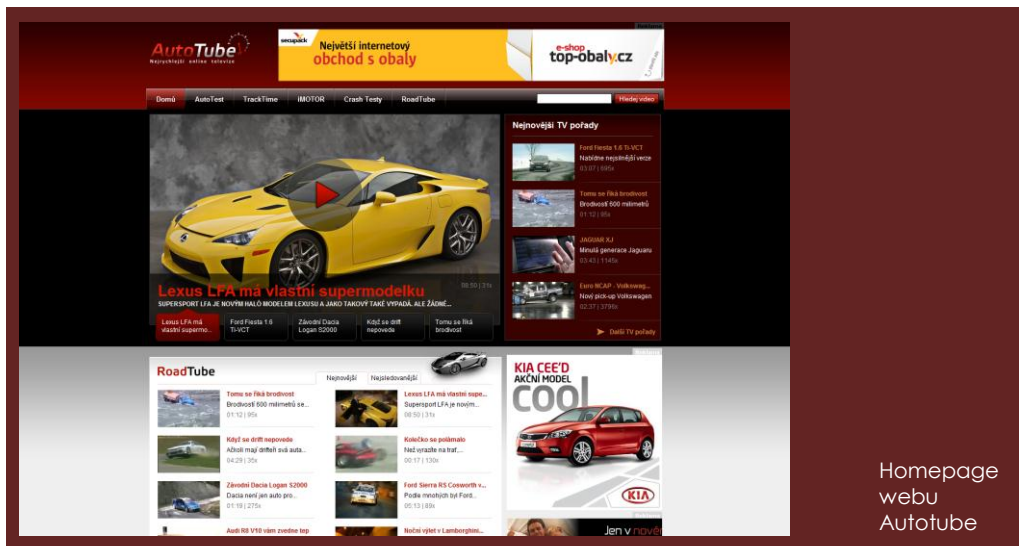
AutoTube
Nejrychlejší online televize

secupack
Největší internetový obchod s obaly
e-shop top-obaly.cz

Domů
AutoTest
TrackTime
iMOTOR
Crash Testy
RoadTube
Hledej video

Lexus LFA má vlastní supermodelku
SUPERSPORT LFA JE NOVÝM HALÓ MODELEM LEXUSU A JAKO TAKOVÝ TAKÉ VYPADÁ. ALE ŽÁDNÉ...
08:50 | 31x

Lexus LFA má vlastní supermo...
Ford Fiesta 1.6 Ti-VCT
Závodní Dacia Logan S2000
Když se drift nepovede
Tomu se říká brodivost

Nejnovější TV pořady
Ford Fiesta 1.6 Ti-VCT
Nabídne nejsilnější verze
03:07 | 685x
Tomu se říká brodivost
Brodivost 600 milimetrů
01:12 | 95x
JAGUAR XJ
Minulá generace Jaguaru
03:43 | 1145x
Euro NCAP - Volkswag...
Nový pick-up Volkswagen
02:37 | 3795x
Další TV pořady

RoadTube
Nejnovější
Nejsledovanější

Tomu se říká brodivost
Brodivost 600 milimetrů se...
01:12 | 95x
Lexus LFA má vlastní supe...
Supersport LFA je novým...
08:50 | 31x
Když se drift nepovede
Ačkoli mají drifteři svá auta...
04:29 | 35x
Kolečko se polámalo
Než vyrazíte na trať,...
00:17 | 130x
Závodní Dacia Logan S2000
Dacia není jen auto pro...
01:19 | 275x
Ford Sierra RS Cosworth v...
Podle mnohých byl Ford...
05:13 | 89x
Audi R8 V10 vám zvedne tep
Noční výlet v Lamborghini...

KIA CEE'D
AKČNÍ MODEL
cool
KIA
Jen v nové

Homepage webu Autotube